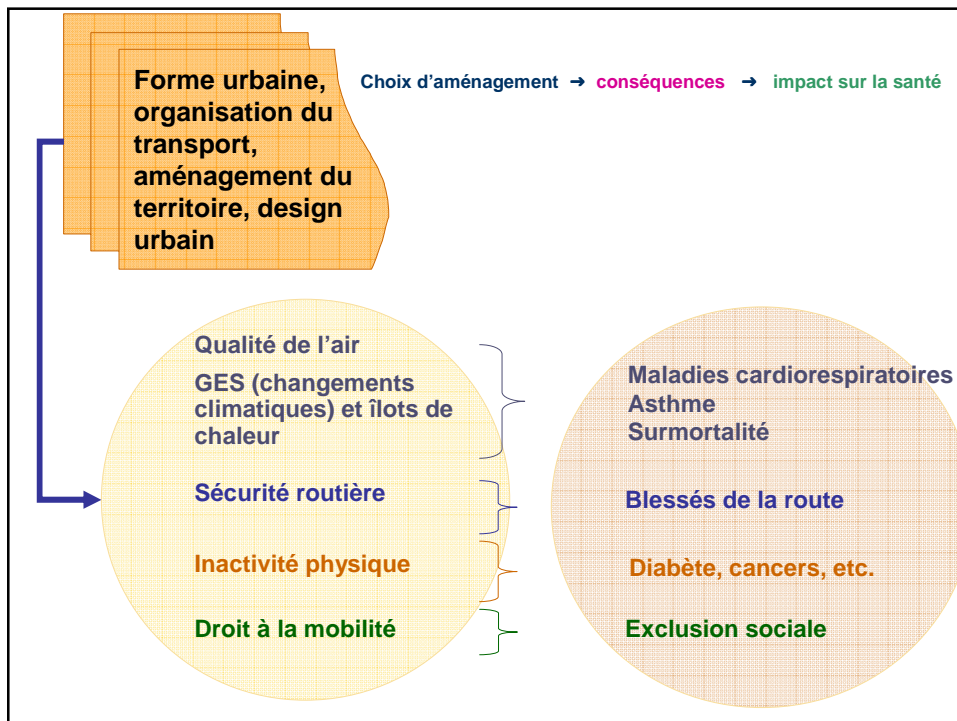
Forme urbaine, organisation du transport, aménagement du territoire, design urbain

Choix d'aménagement ➔ conséquences ➔ impact sur la santé

Qualité de l'air

GES (changements climatiques) et îlots de chaleur

Maladies cardiorespiratoires
Asthme
Surmortalité

Sécurité routière

Blessés de la route

Inactivité physique

Diabète, cancers, etc.

Droit à la mobilité

Exclusion sociale